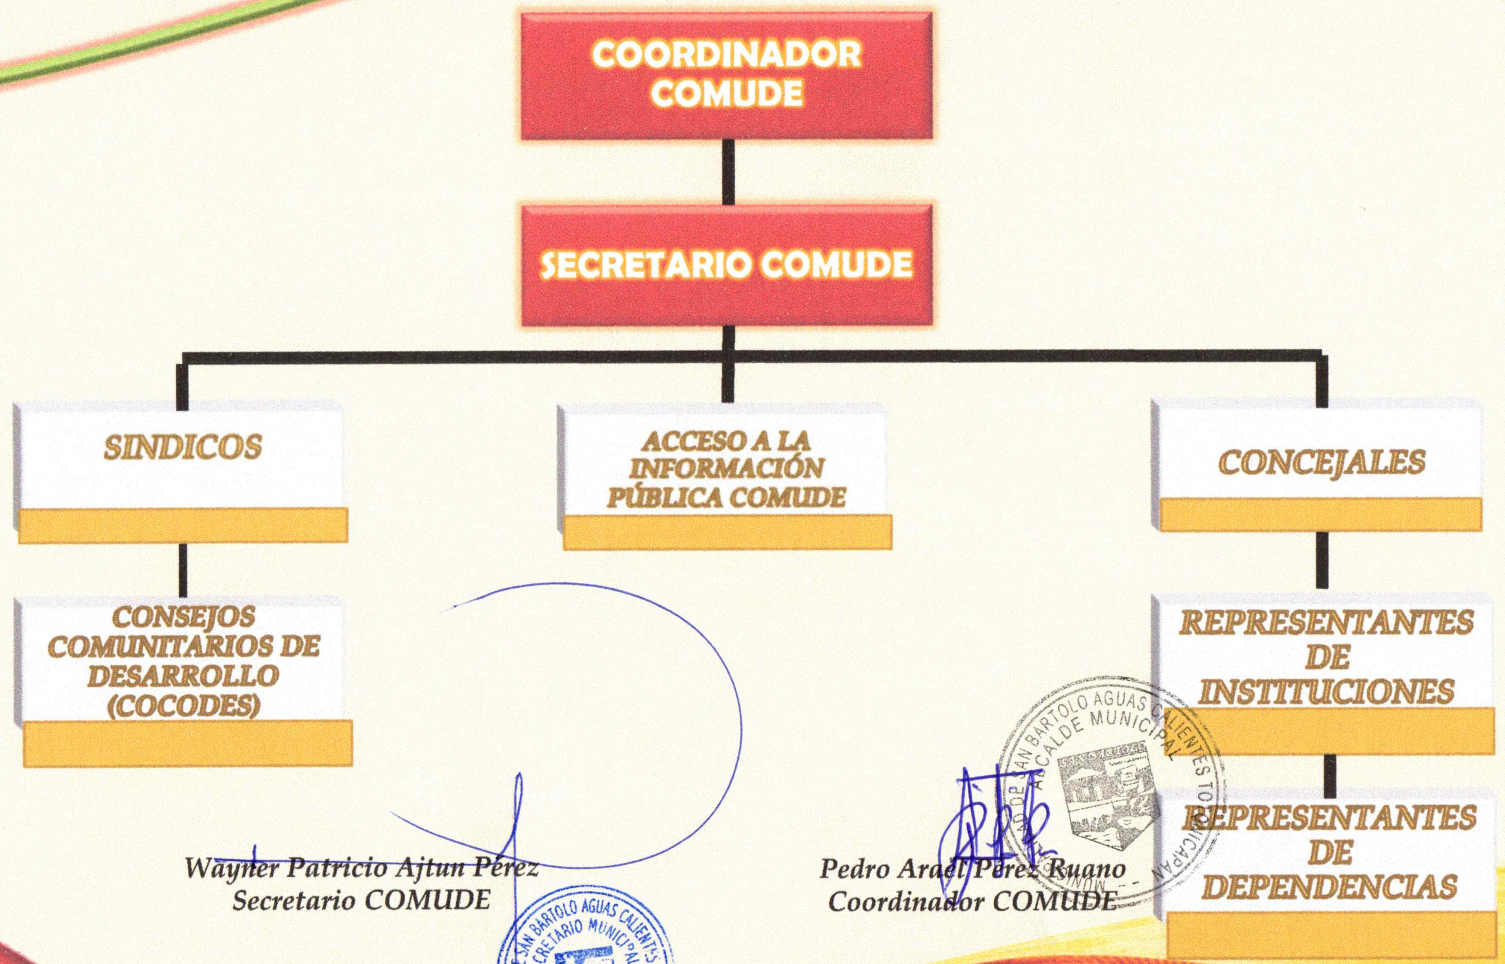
COORDINADOR COMUDE

SECRETARIO COMUDE

SINDICOS

ACCESO A LA INFORMACIÓN PÚBLICA COMUDE

CONCEJALES

CONSEJOS COMUNITARIOS DE DESARROLLO (COCODES)

REPRESENTANTES DE INSTITUCIONES

REPRESENTANTES DE DEPENDENCIAS

Wayner Patricio Ajtun Pérez
Secretario COMUDE

SAN BARTOLO AGUAS CALIENTES SECRETARIO MUNICIPAL

Pedro Arael Pérez Ruano
Coordinador COMUDE

MUNICIPALIDAD DE SAN BARTOLO AGUAS CALIENTES TOTONICAPAN ALCALDE MUNICIPAL